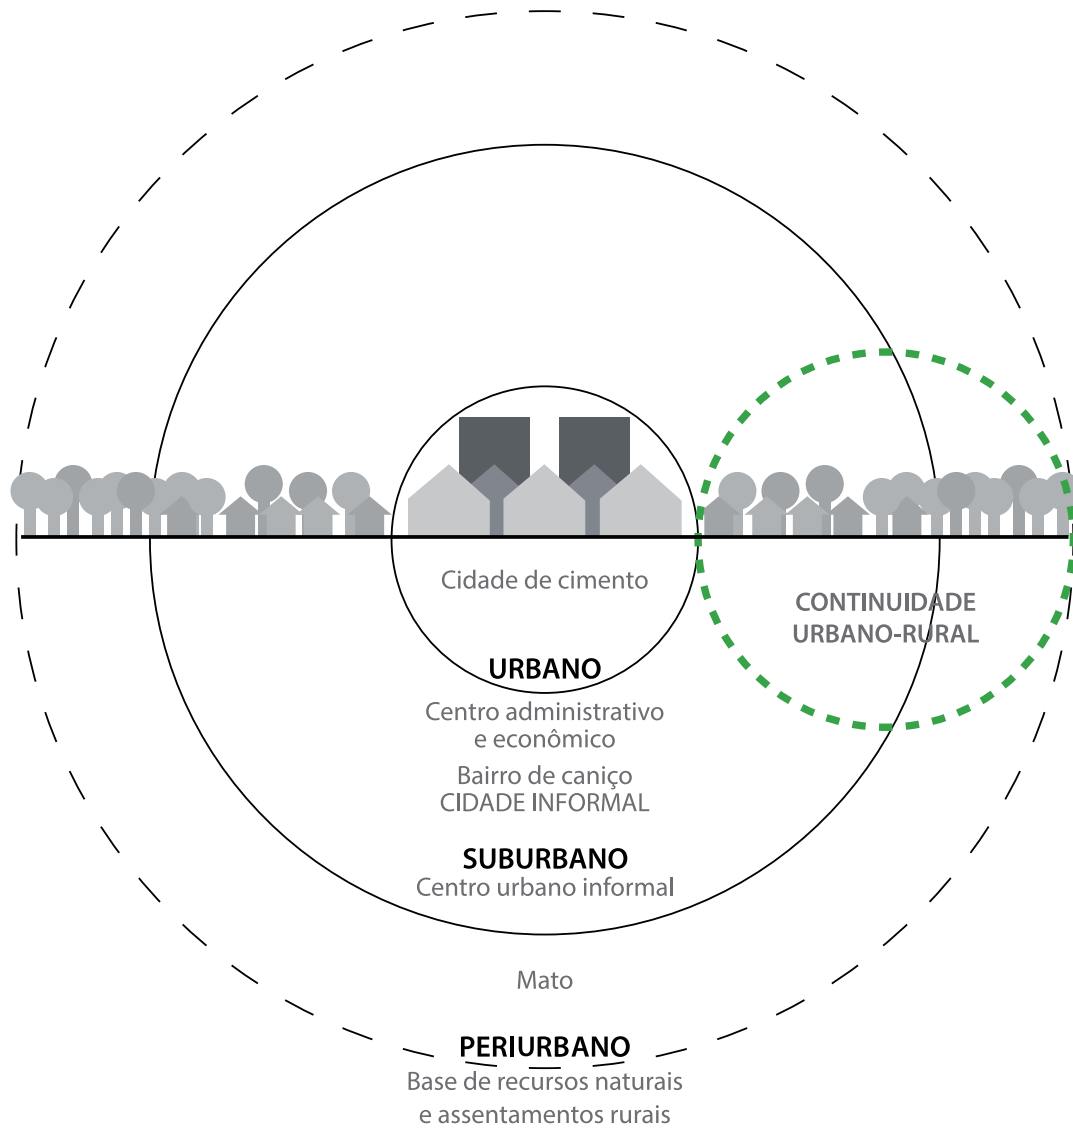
Cidade de cimento

CONTINUIDADE
URBANO-RURAL

URBANO
Centro administrativo
e econômico

Bairro de caniço
CIDADE INFORMAL

SUBURBANO
Centro urbano informal

Mato

PERIURBANO
Base de recursos naturais
e assentamentos rurais